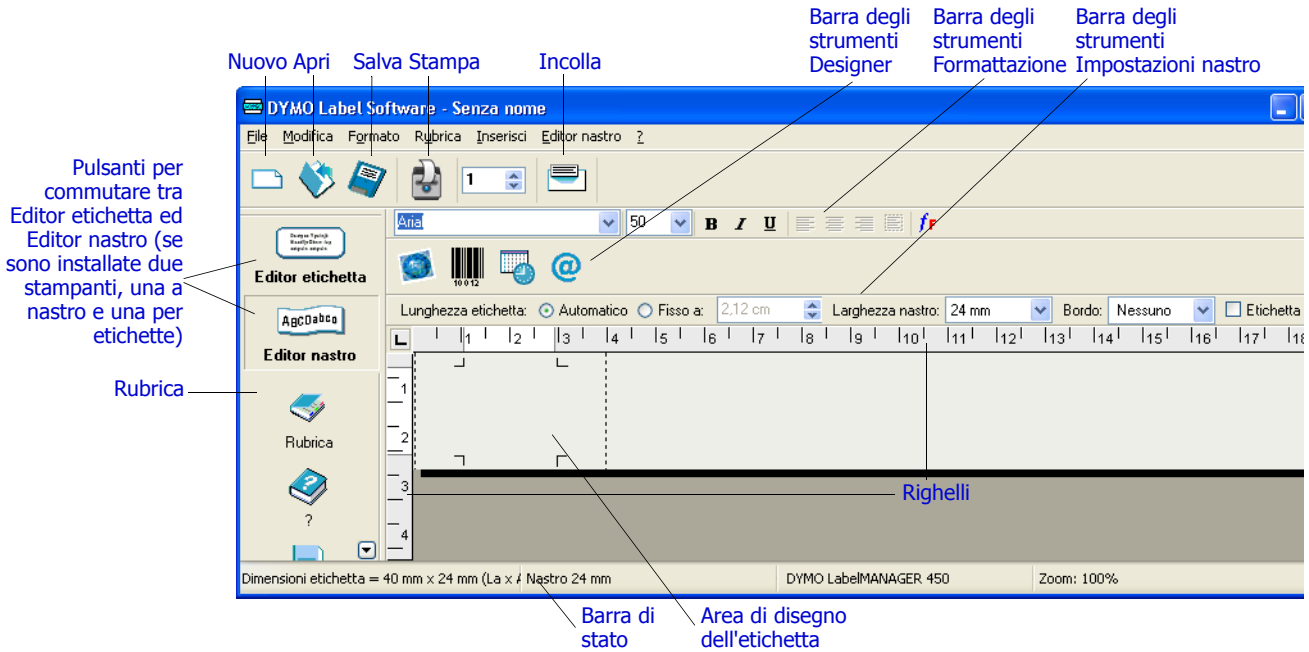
Barra degli strumenti Designer

Barra degli strumenti Formattazione

Barra degli strumenti Impostazioni nastro

Nuovo Apri

Salva Stampa

Incolla

DYMO Label Software - Senza nome

File Modifica Formato Rubrica Inserisci Editor nastro ?

1

Arial

50

B I U

Pulsanti per commutare tra Editor etichetta ed Editor nastro (se sono installate due stampanti, una a nastro e una per etichette)

Editor etichetta

Editor nastro

Lunghezza etichetta: Automatico Fisso a: 2,12 cm Larghezza nastro: 24 mm Bordo: Nessuno Etichetta

L 1 2 3 4 5 6 7 8 9 10 11 12 13 14 15 16 17 18

1
2
3
4

Rubrica

Rubrica

?

Righelli

Dimensioni etichetta = 40 mm x 24 mm (La x A Nastro 24 mm DYMO LabelMANAGER 450 Zoom: 100%

Barra di stato

Area di disegno dell'etichetta